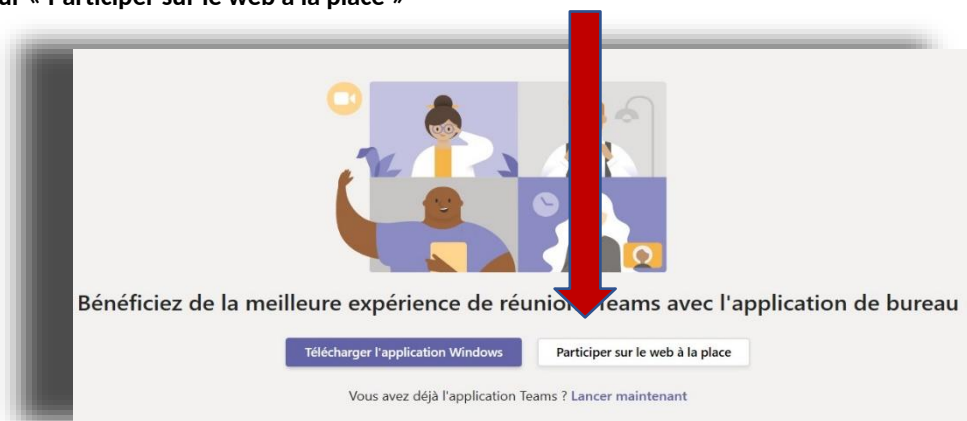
ur « Participer sur le web à la place »

Bénéficiez de la meilleure expérience de réunion Teams avec l'application de bureau

Télécharger l'application Windows

Participer sur le web à la place

Vous avez déjà l'application Teams ? Lancer maintenant